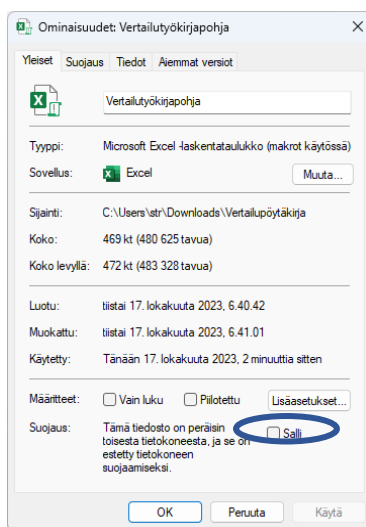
Ominaisuudet: Vertailutyökirjapohja

Yleiset Suojaus Tiedot Aiemmat versiot

Vertailutyökirjapohja

Tyyppi: Microsoft Excel -laskentataulukko (makrot käytössä)

Sovellus: Excel Muuta...

Sijainti: C:\Users\str\Downloads\Vertailupöytäkirja

Koko: 469 kt (480 625 tavua)

Koko levyllä: 472 kt (483 328 tavua)

Luotu: tiistai 17. lokakuuta 2023, 6.40.42

Muokattu: tiistai 17. lokakuuta 2023, 6.41.01

Käytetty: Tänään 17. lokakuuta 2023, 2 minuuttia sitten

Määritteet: Vain luku Piilotettu Lisäasetukset...

Suojaus: Tämä tiedosto on peräisin toisesta tietokoneesta, ja se on estetty tietokoneen suojaamiseksi. Salli

OK Peruuta Käytä